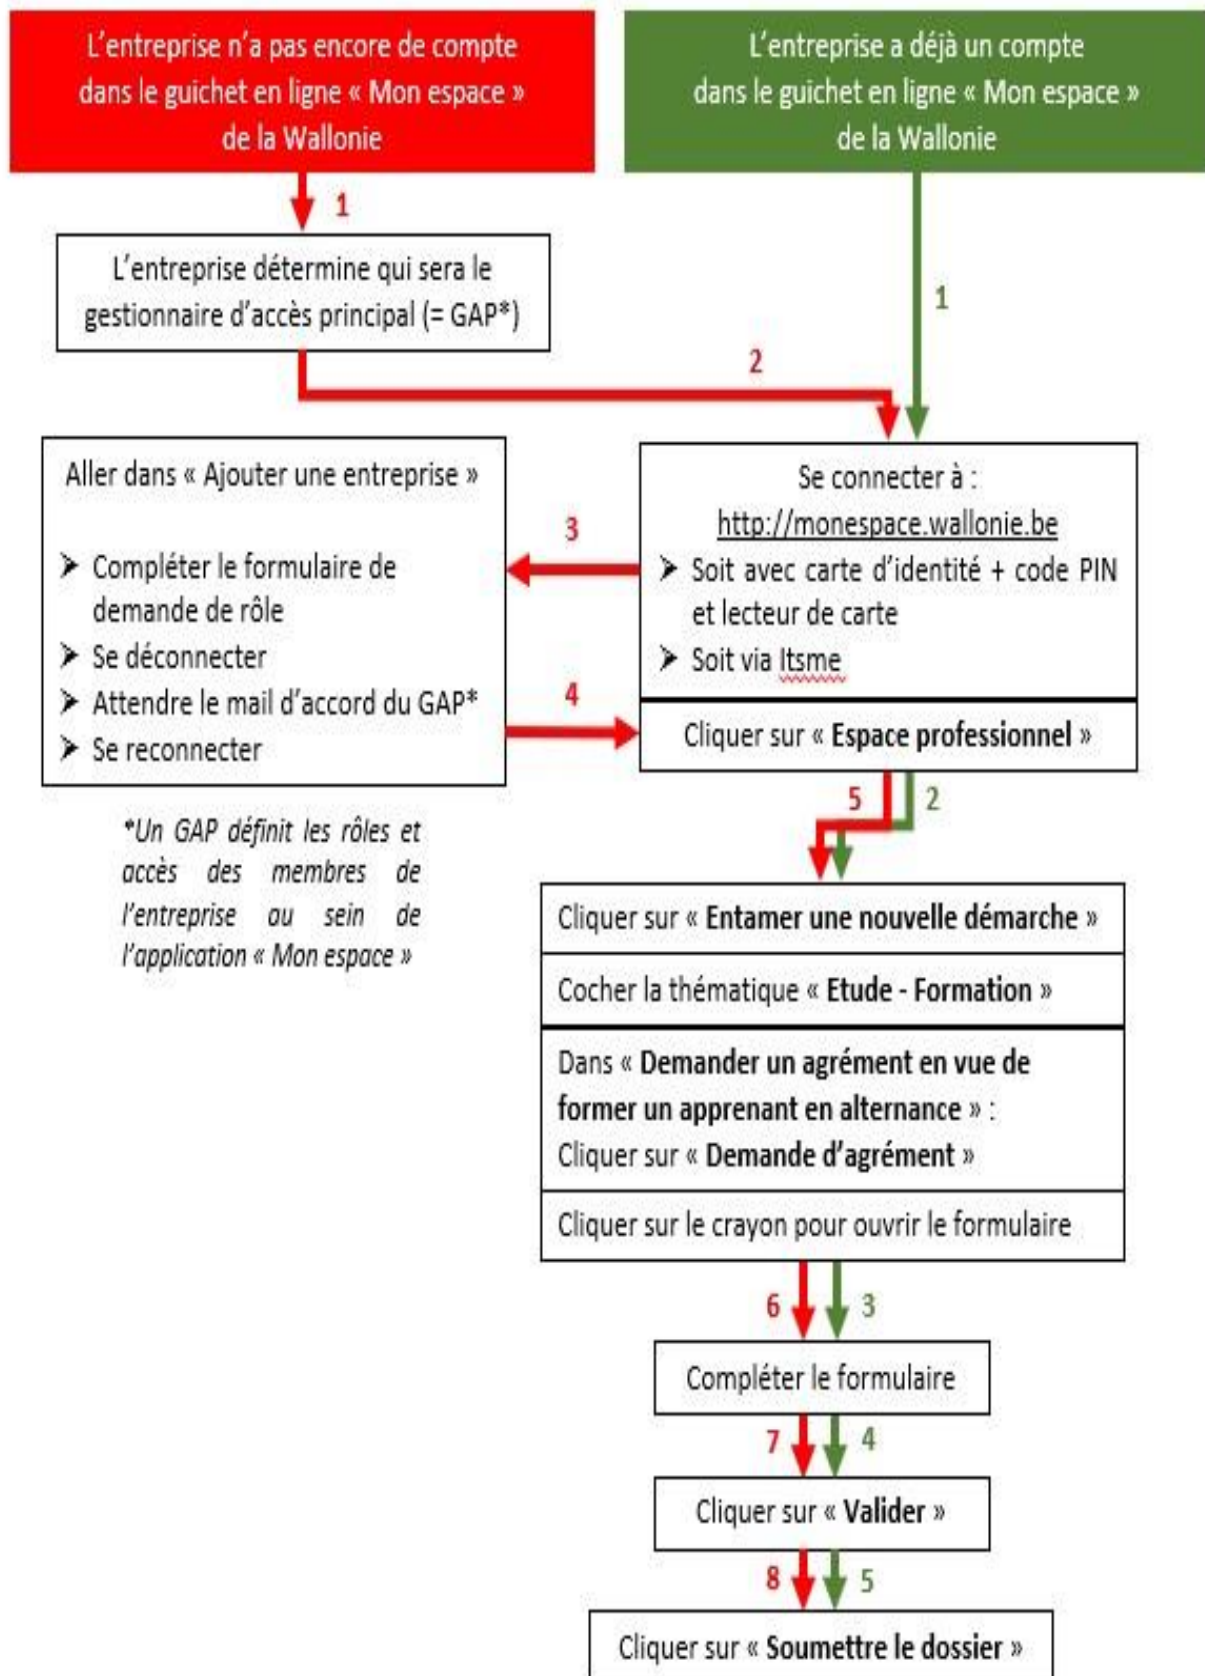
L'entreprise n'a pas encore de compte dans le guichet en ligne « Mon espace » de la Wallonie

L'entreprise a déjà un compte dans le guichet en ligne « Mon espace » de la Wallonie

1

L'entreprise détermine qui sera le gestionnaire d'accès principal (= GAP*)

1

2

Aller dans « Ajouter une entreprise »

➤ Compléter le formulaire de demande de rôle
➤ Se déconnecter
➤ Attendre le mail d'accord du GAP*
➤ Se reconnecter

3

4

Se connecter à : http://monespace.wallonie.be
➤ Soit avec carte d'identité + code PIN et lecteur de carte
➤ Soit via Itsme

Cliquer sur « Espace professionnel »

*Un GAP définit les rôles et accès des membres de l'entreprise au sein de l'application « Mon espace »

5 2

Cliquer sur « Entamer une nouvelle démarche »

Cocher la thématique « Etude - Formation »

Dans « Demander un agrément en vue de former un apprenant en alternance » : Cliquer sur « Demande d'agrément »

Cliquer sur le crayon pour ouvrir le formulaire

6 3

Compléter le formulaire

7 4

Cliquer sur « Valider »

8 5

Cliquer sur « Soumettre le dossier »